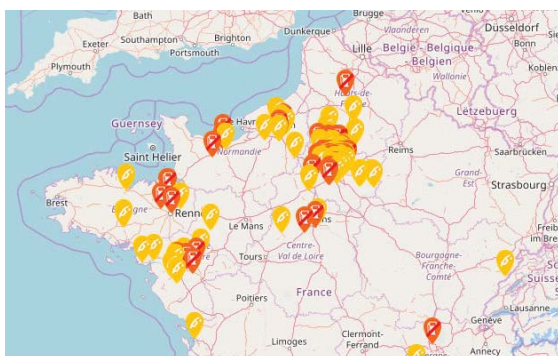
Bath
Brugge
Düsseldorf
Vlaanderen
Exeter
Southampton
Brighton
Dunkerque
Lille
Belgïe - Belgique
Bonn
Portsmouth
Belgien
Plymouth
Wallonie
Hauts-de-France
Letzebuerg
Guernsey
Havre
Normandie
Reims
Saarbrücken
Saint Helier
Grand-Est
Strasbourg
Brest
Bretagne
Rennes
Le Mans
Centre-Val de Loire
Tours
Bourgogne-Franche-Comté
France
Poitiers
Genève
Lausanne
Clermont-Ferrand
Limoges
Annecy